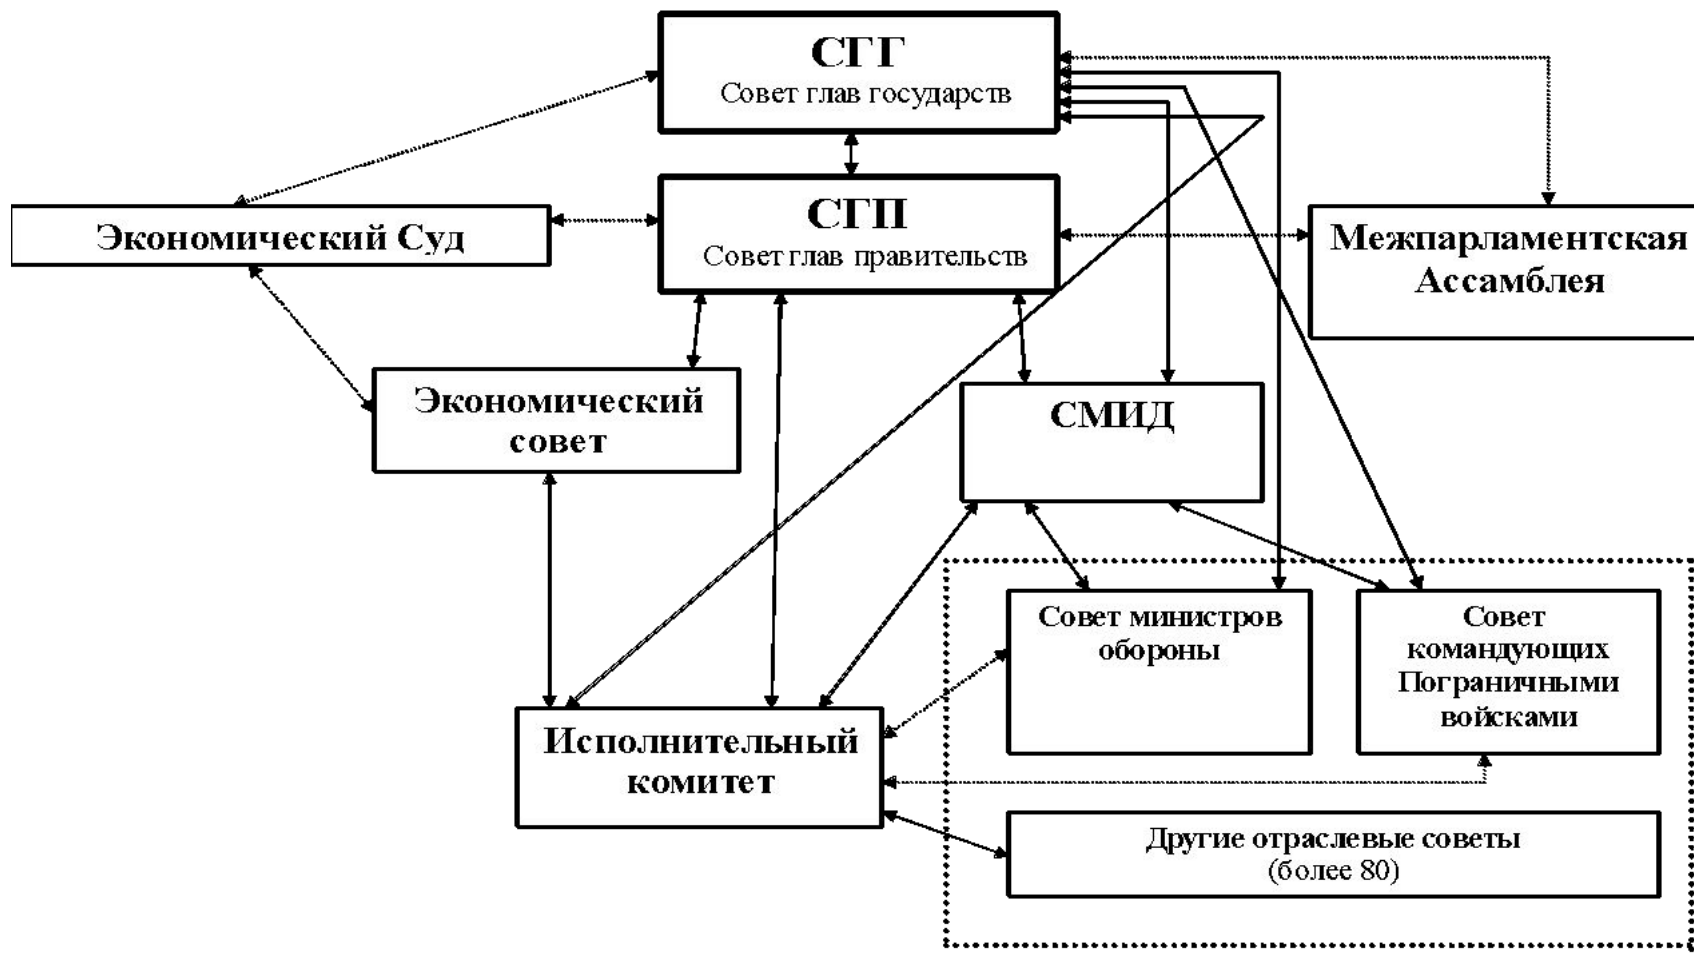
СГГ
Совет глав государств

Экономический Суд

СГП
Совет глав правительств

Межпарламентская Ассамблея

Экономический совет

СМИД

Совет министров обороны

Совет командующих Пограничными войсками

Исполнительный комитет

Другие отраслевые советы (более 80)